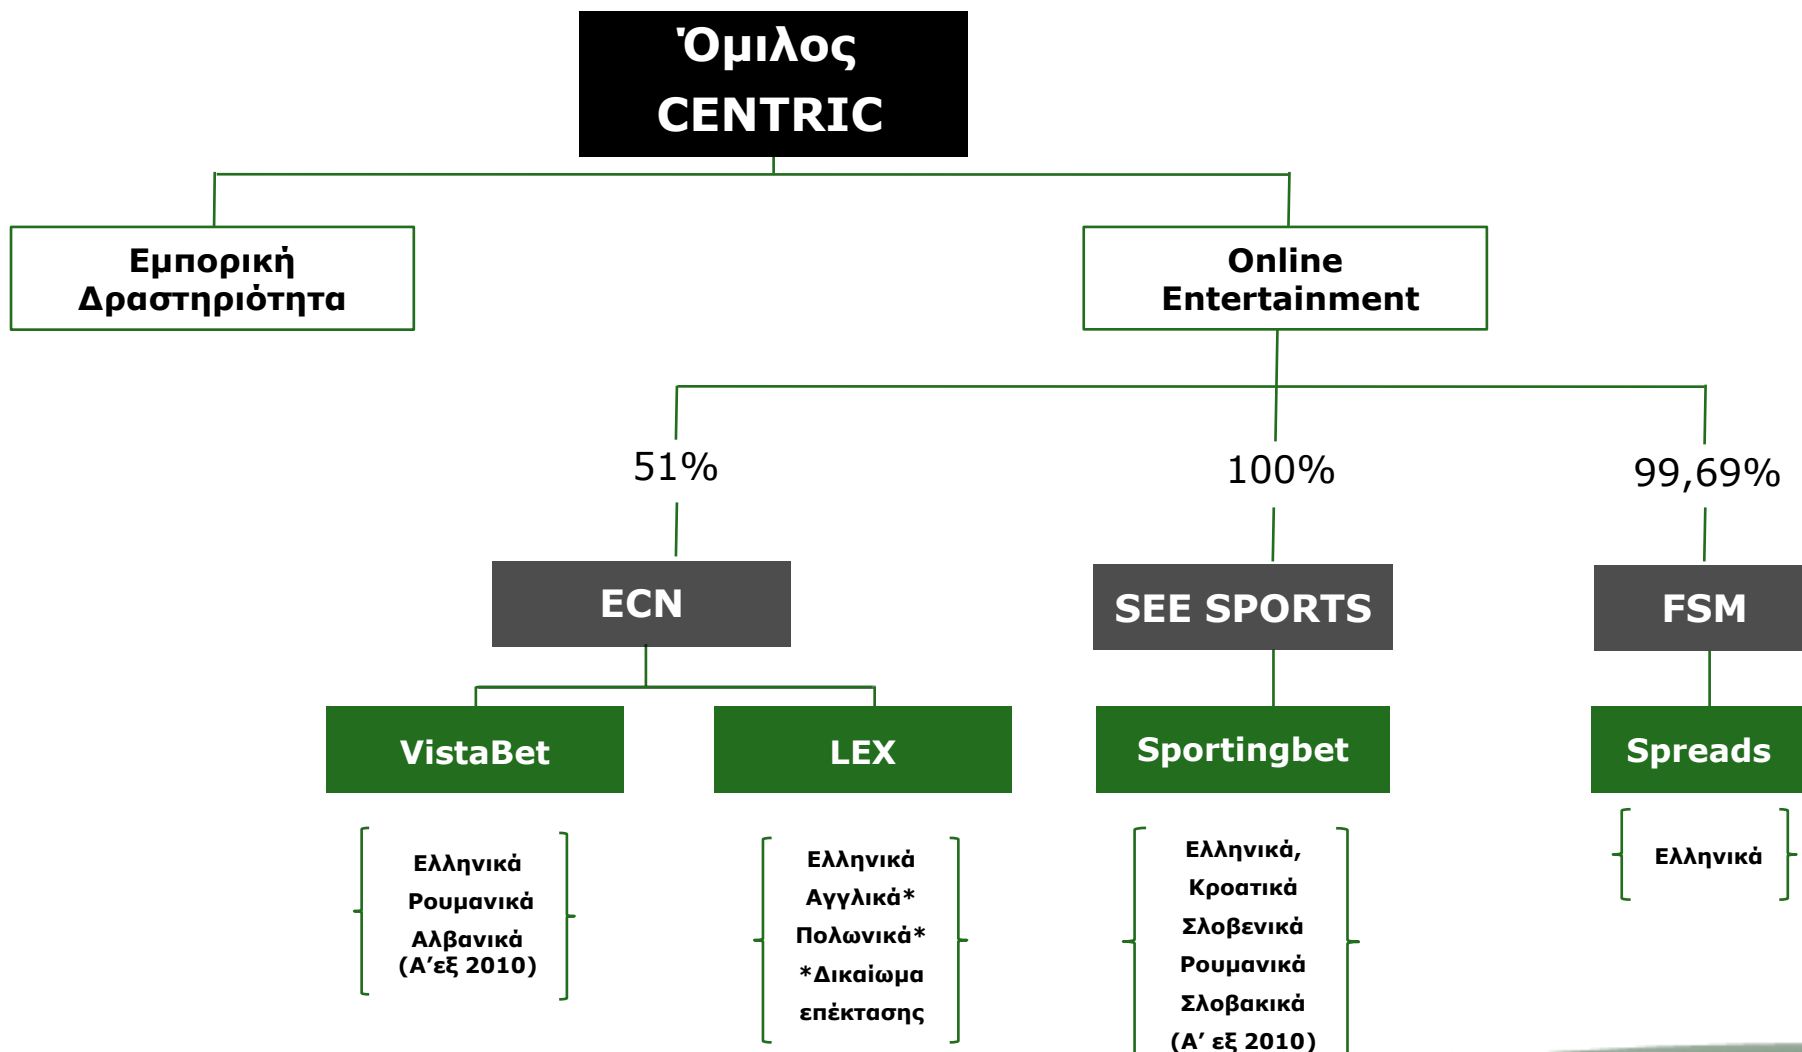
Όμιλος CENTRIC

Εμπορική Δραστηριότητα

Online Entertainment

51%

100%

99,69%

ECN

SEE SPORTS

FSM

VistaBet

LEX

Sportingbet

Spreads

Ελληνικά
Ρουμανικά
Αλβανικά
(Α΄εξ 2010)

Ελληνικά
Αγγλικά*
Πολωνικά*
*Δικαίωμα επέκτασης

Ελληνικά,
Κροατικά
Σλοβενικά
Ρουμανικά
Σλοβακικά
(Α΄ εξ 2010)

Ελληνικά